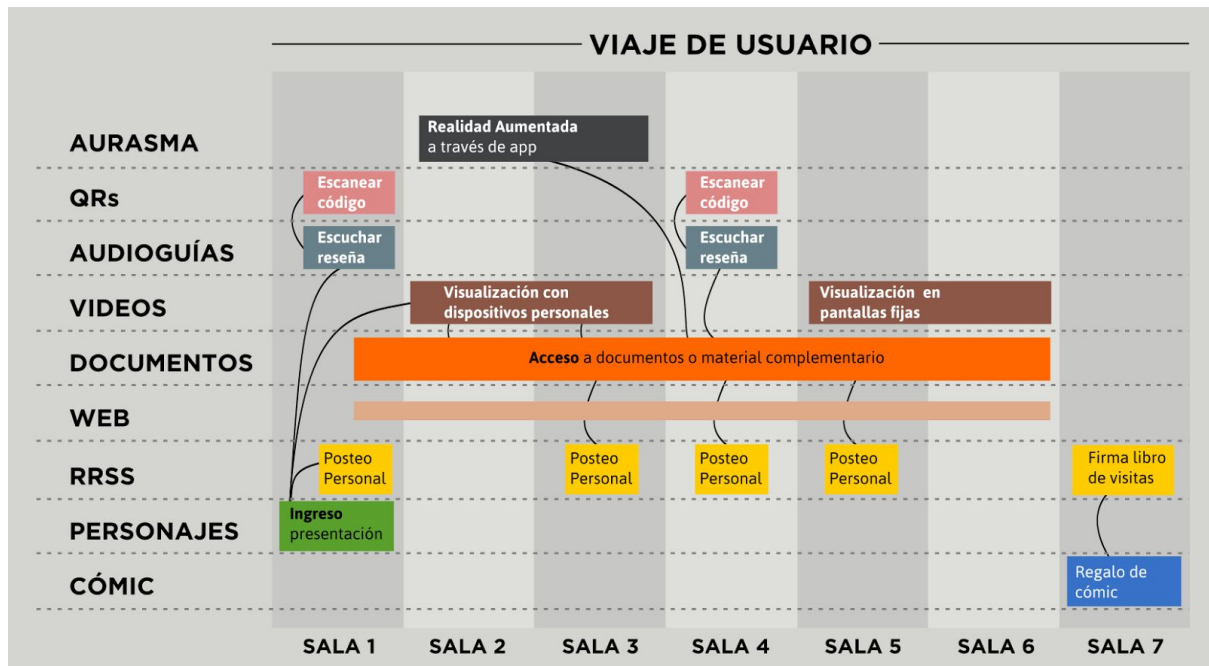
VIAJE DE USUARIO

AURASMA
QRs
AUDIOGUÍAS
VIDEOS
DOCUMENTOS
WEB
RRSS
PERSONAJES
CÓMIC

Realidad Aumentada a través de app

Escanear código

Escanear código

Escuchar reseña

Escuchar reseña

Visualización con dispositivos personales

Visualización en pantallas fijas

Acceso a documentos o material complementario

Posteo Personal

Posteo Personal

Posteo Personal

Posteo Personal

Firma libro de visitas

Ingreso presentación

Regalo de cómic

SALA 1 | SALA 2 | SALA 3 | SALA 4 | SALA 5 | SALA 6 | SALA 7